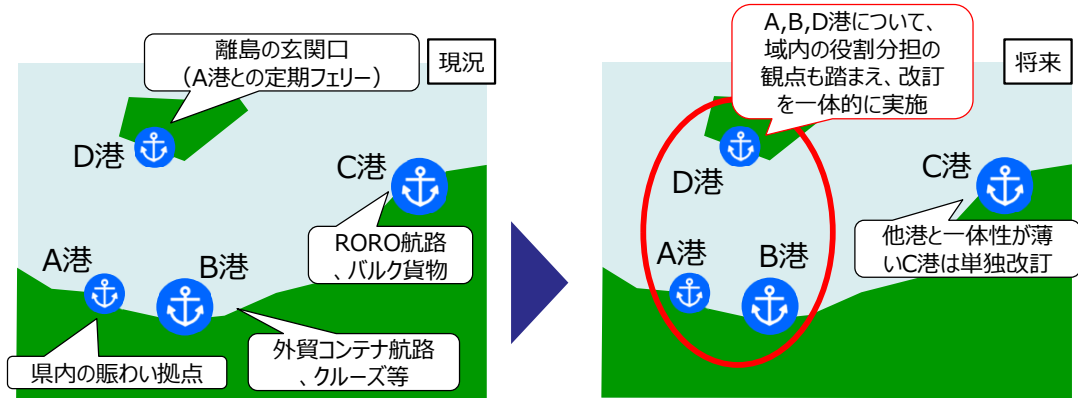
離島の玄関口
（A港との定期フェリー）

現況

D港

C港

RORO航路
、バルク貨物

A港

B港

県内の賑わい拠点

外貿コンテナ航路
、クルーズ等

A,B,D港について、
域内の役割分担の
観点も踏まえ、改訂
を一体的に実施

将来

D港

C港

他港と一体性が薄
いC港は単独改訂

A港

B港